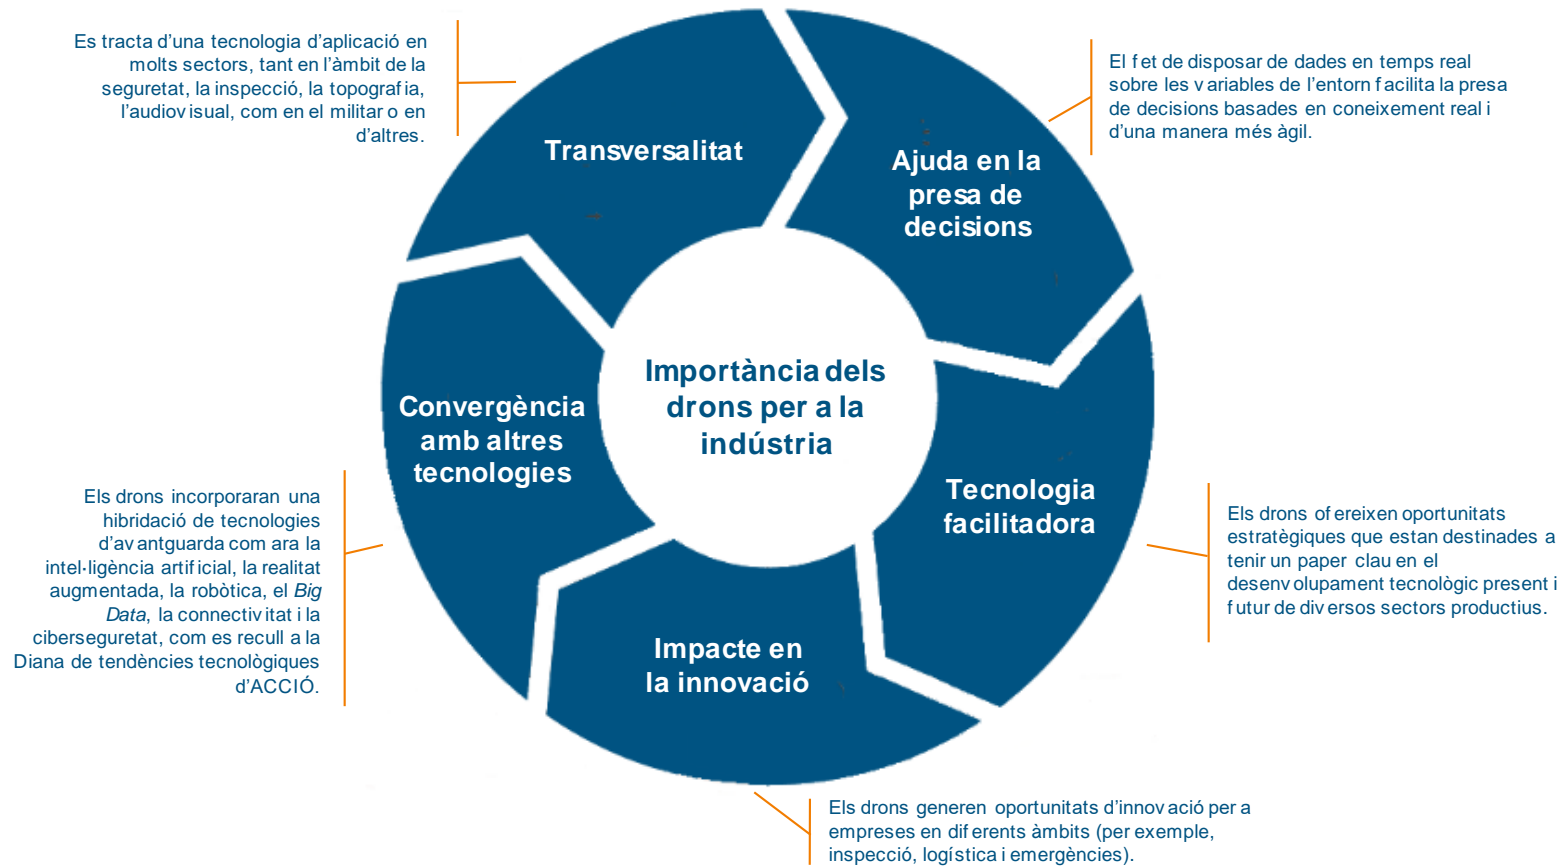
Es tracta d'una tecnologia d'aplicació en molts sectors, tant en l'àmbit de la seguretat, la inspecció, la topografia, l'audiovisual, com en el militar o en d'altres.

Transversalitat

El fet de disposar de dades en temps real sobre les variables de l'entorn facilita la presa de decisions basades en coneixement real i d'una manera més àgil.

Ajuda en la presa de decisions

Importància dels drons per a la indústria

Convergència amb altres tecnologies

Els drons incorporaran una hibridació de tecnologies d'avantguarda com ara la intel·ligència artificial, la realitat augmentada, la robòtica, el *Big Data*, la connectivitat i la ciberseguretat, com es recull a la Diana de tendències tecnològiques d'ACCIÓ.

Tecnologia facilitadora

Els drons ofereixen oportunitats estratègiques que estan destinades a tenir un paper clau en el desenvolupament tecnològic present i futur de diversos sectors productius.

Impacte en la innovació

Els drons generen oportunitats d'innovació per a empreses en diferents àmbits (per exemple, inspecció, logística i emergències).